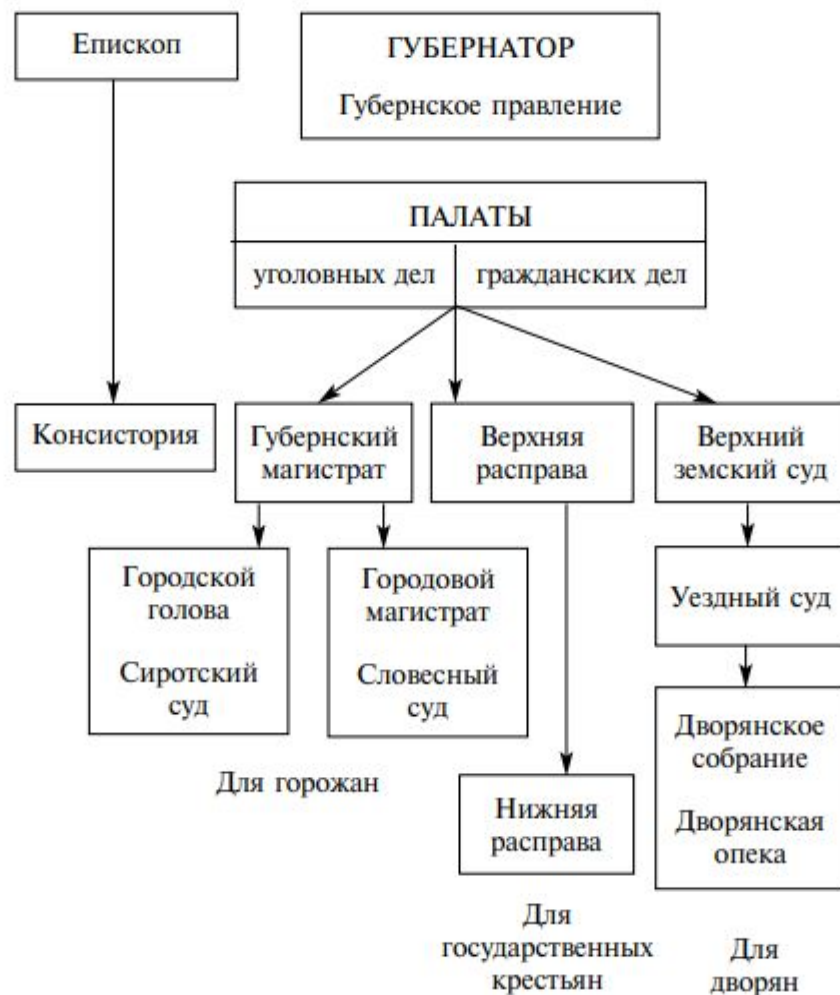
Епископ

ГУБЕРНАТОР
Губернское правление

ПАЛАТЫ
уголовных дел | гражданских дел

Консистория

Губернский магистрат

Верхняя расправа

Верхний земский суд

Городской голова
Сиротский суд

Городовой магистрат
Словесный суд

Уездный суд

Дворянское собрание
Дворянская опека

Для горожан

Нижняя расправа

Для государственных крестьян

Для дворян